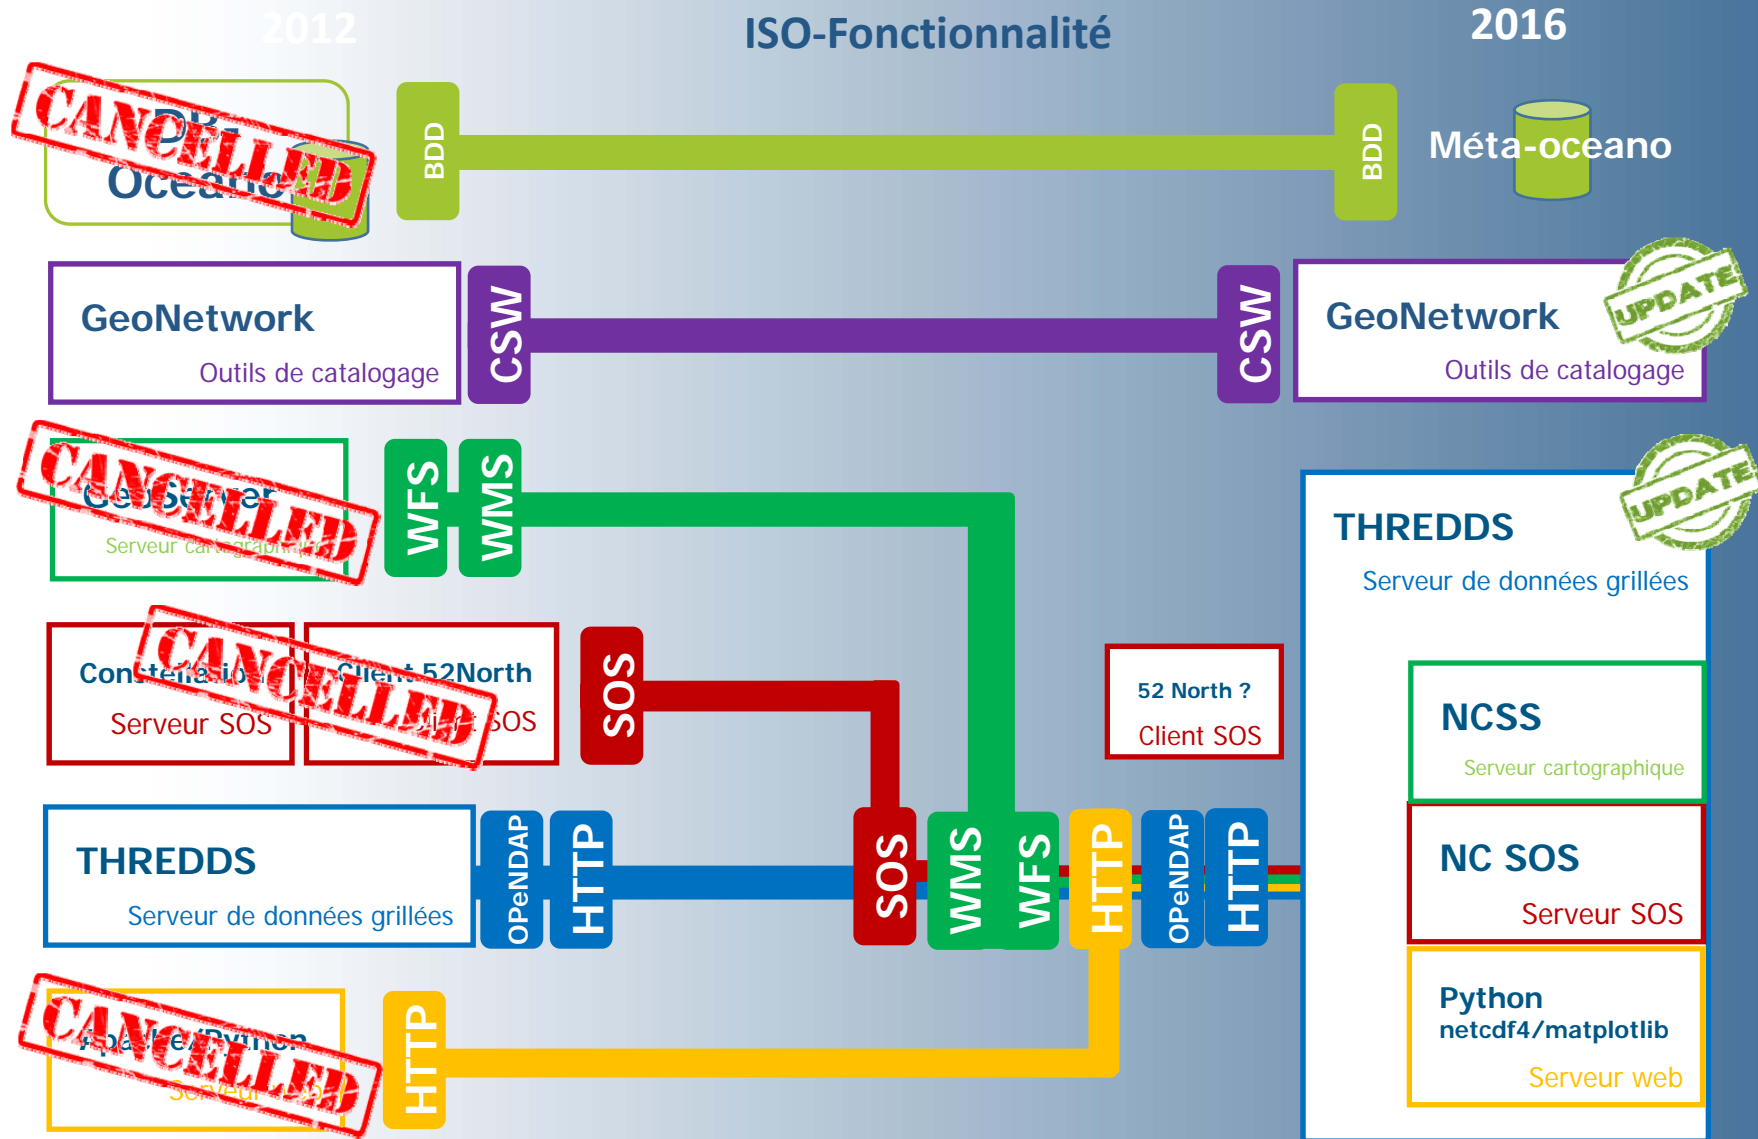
2012

ISO-Fonctionnalité

2016

CANCELLED

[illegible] Oceano

BDD

BDD

Méta-oceano

GeoNetwork
Outils de catalogage

CSW

CSW

GeoNetwork
Outils de catalogage

UPDATE

CANCELLED

GeoServer
Serveur cartographique

WFS

WMS

THREDDS
Serveur de données grillées

UPDATE

Constellation
Serveur SOS

CANCELLED

Client 52North
Client SOS

SOS

52 North ?
Client SOS

NCSS
Serveur cartographique

THREDDS
Serveur de données grillées

OPeNDAP

HTTP

SOS

WMS

WFS

HTTP

OPeNDAP

HTTP

NC SOS
Serveur SOS

CANCELLED

Apache/Python
Serveur web

HTTP

Python
netcdf4/matplotlib
Serveur web